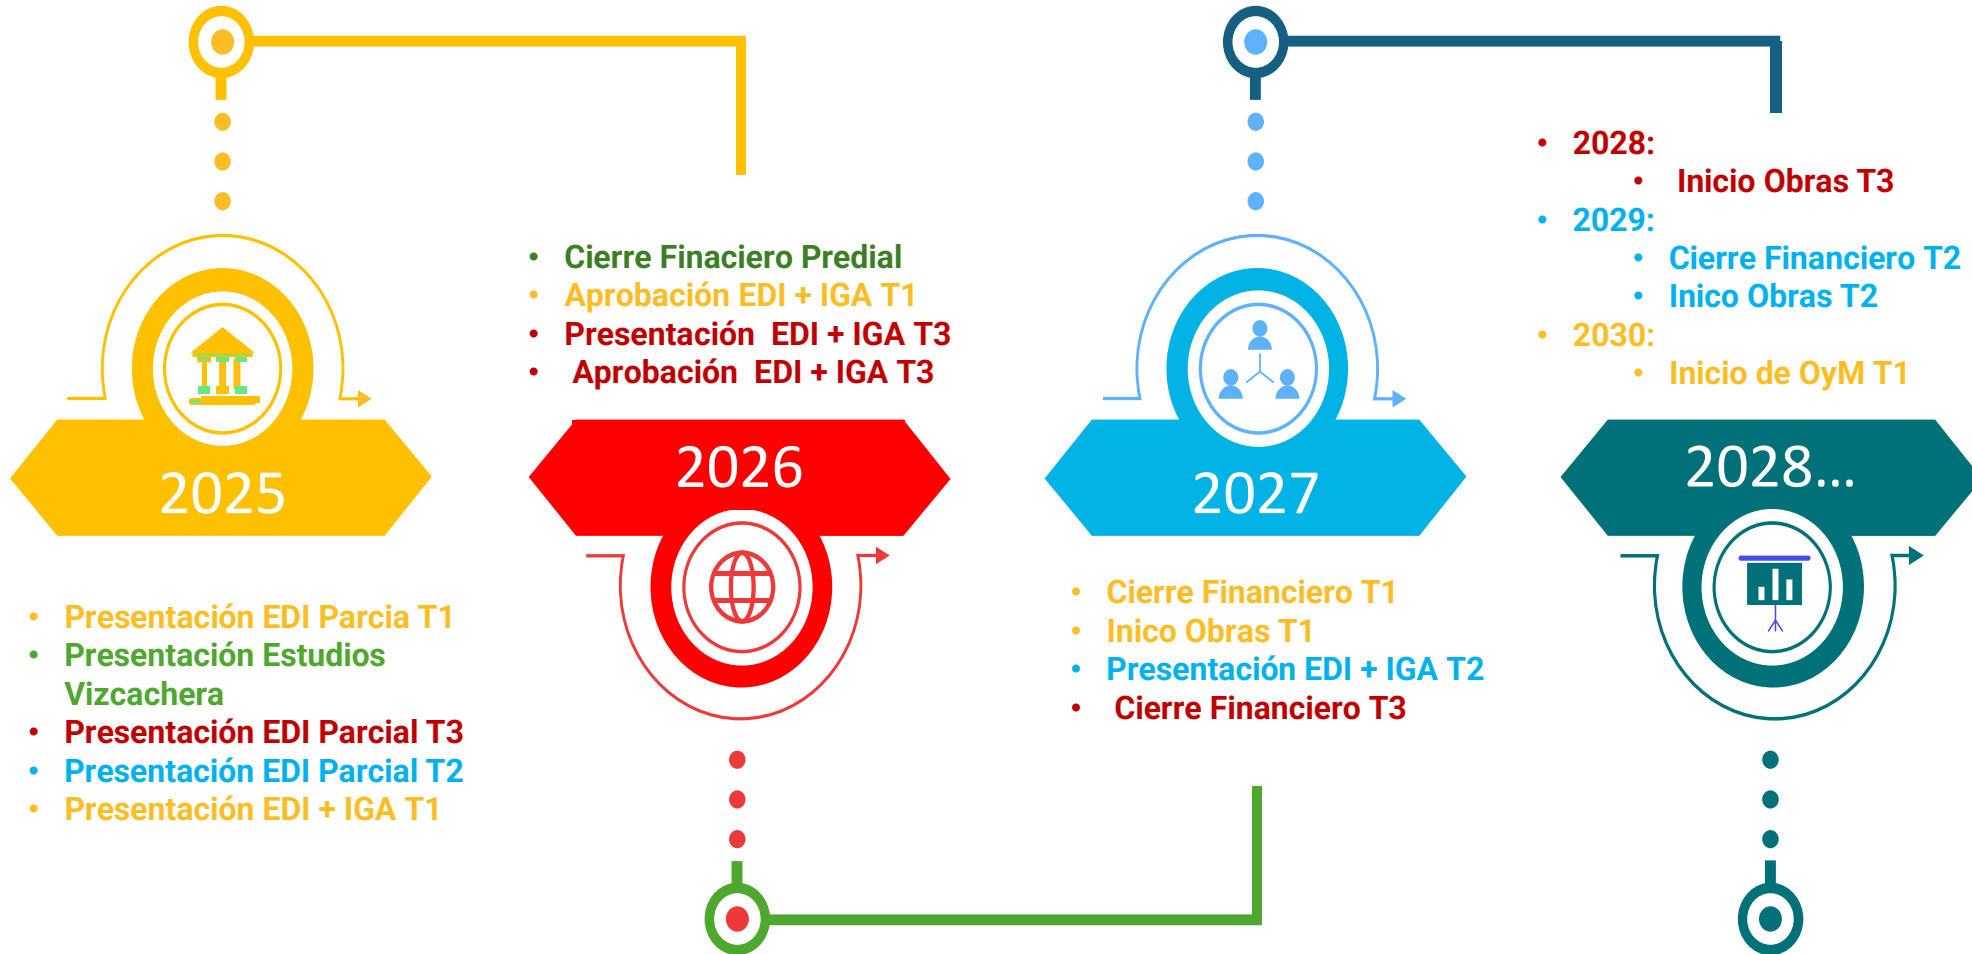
2025

- Presentación EDI Parcia T1
- Presentación Estudios Vizcachera
- Presentación EDI Parcial T3
- Presentación EDI Parcial T2
- Presentación EDI + IGA T1

- Cierre Finaciero Predial
- Aprobación EDI + IGA T1
- Presentación EDI + IGA T3
- Aprobación EDI + IGA T3

2026

2027

- Cierre Financiero T1
- Inico Obras T1
- Presentación EDI + IGA T2
- Cierre Financiero T3

- 2028:
  - Inicio Obras T3
- 2029:
  - Cierre Financiero T2
  - Inico Obras T2
- 2030:
  - Inicio de OyM T1

2028...